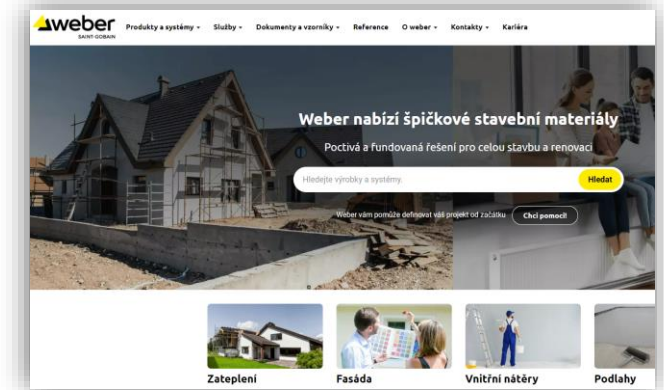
weber
SAINT-GOBAIN

Produkty a systémy ▾ Služby ▾ Dokumenty a vzorníky ▾ Reference O weber ▾ Kontakty ▾ Kariéra

Weber nabízí špičkové stavební materiály

Poctivá a fundovaná řešení pro celou stavbu a renovaci

Hledejte výrobky a systémy.

Hledat

Weber vám pomůže definovat váš projekt od začátku

Chci pomoci!

Zateplení

Fasáda

Vnitřní nátěry

Podlahy